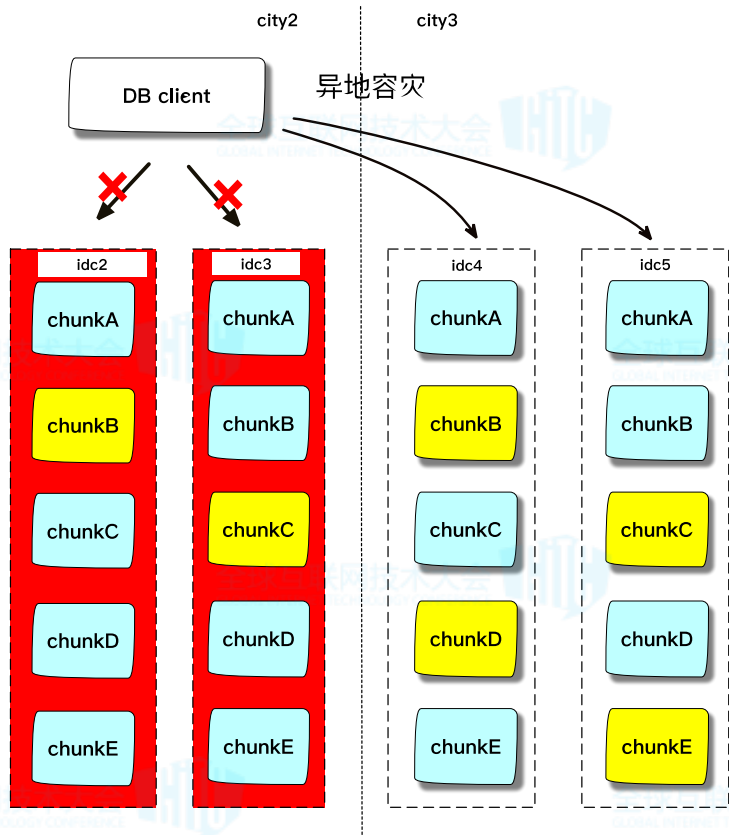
city2

city3

DB client

异地容灾

全球互联网技术大会

idc2

chunkA

chunkB

chunkC

chunkD

chunkE

idc3

chunkA

chunkB

chunkC

chunkD

chunkE

idc4

chunkA

chunkB

chunkC

chunkD

chunkE

idc5

chunkA

chunkB

chunkC

chunkD

chunkE